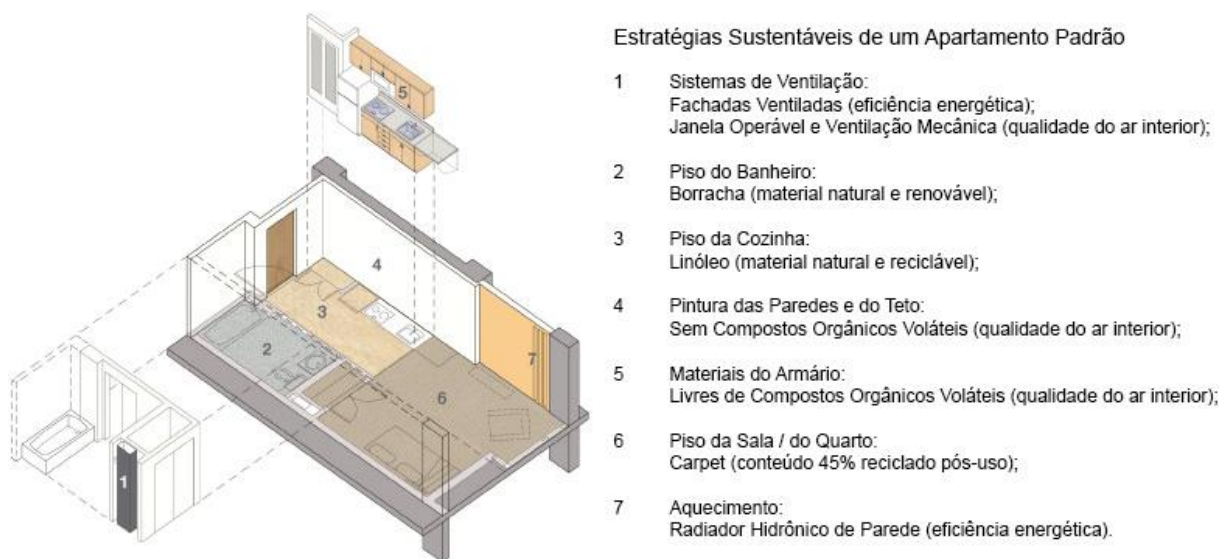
5

4

3

2

7

6

1

Estratégias Sustentáveis de um Apartamento Padrão

1 Sistemas de Ventilação:
Fachadas Ventiladas (eficiência energética);
Janela Operável e Ventilação Mecânica (qualidade do ar interior);

2 Piso do Banheiro:
Borracha (material natural e renovável);

3 Piso da Cozinha:
Linóleo (material natural e reciclável);

4 Pintura das Paredes e do Teto:
Sem Compostos Orgânicos Voláteis (qualidade do ar interior);

5 Materiais do Armário:
Livres de Compostos Orgânicos Voláteis (qualidade do ar interior);

6 Piso da Sala / do Quarto:
Carpet (conteúdo 45% reciclado pós-uso);

7 Aquecimento:
Radiador Hidrônico de Parede (eficiência energética).